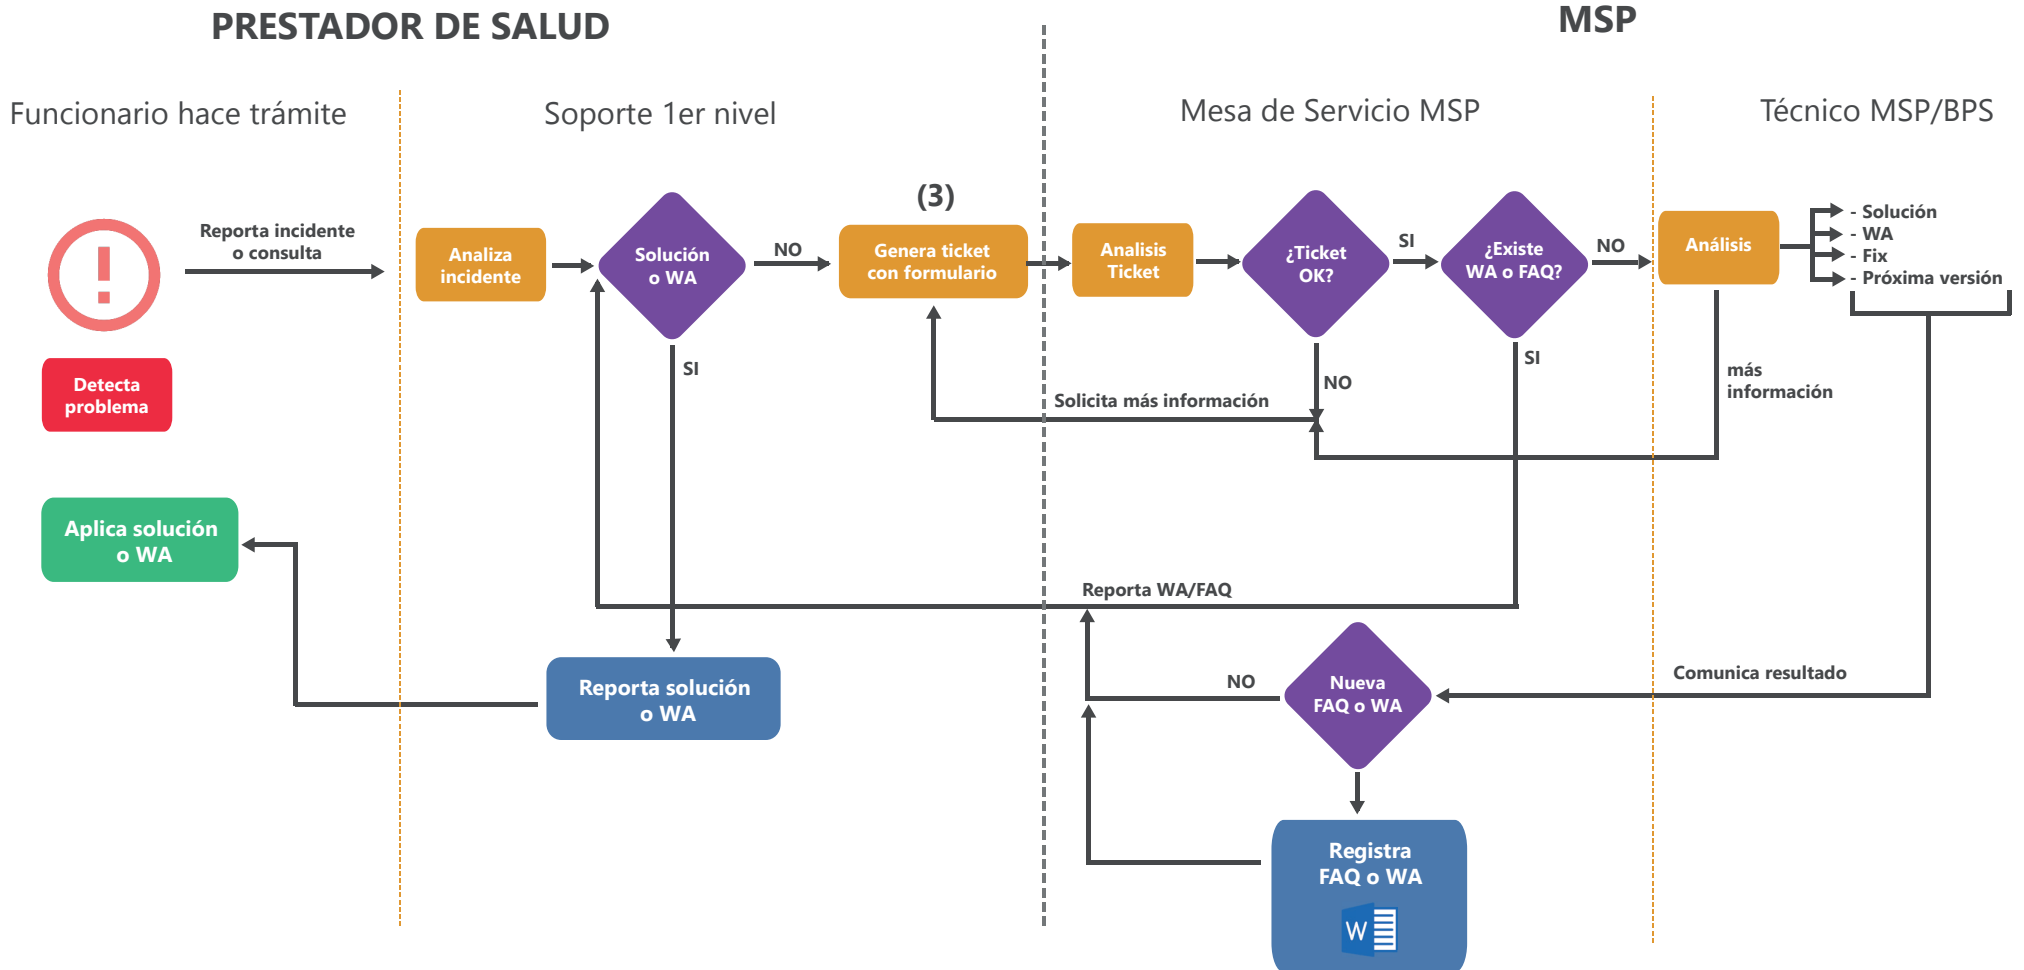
PRESTADOR DE SALUD

MSP

Funcionario hace trámite

Soporte 1er nivel

Mesa de Servicio MSP

Técnico MSP/BPS

!

Detecta problema

Reporta incidente o consulta

Analiza incidente

Solución o WA

NO

SI

(3)

Genera ticket con formulario

Analisis Ticket

¿Ticket OK?

SI

NO

¿Existe WA o FAQ?

NO

SI

Análisis

- Solución
- WA
- Fix
- Próxima versión

más información

Solicita más información

Aplica solución o WA

Reporta WA/FAQ

Reporta solución o WA

NO

Nueva FAQ o WA

Comunica resultado

Registra FAQ o WA

W